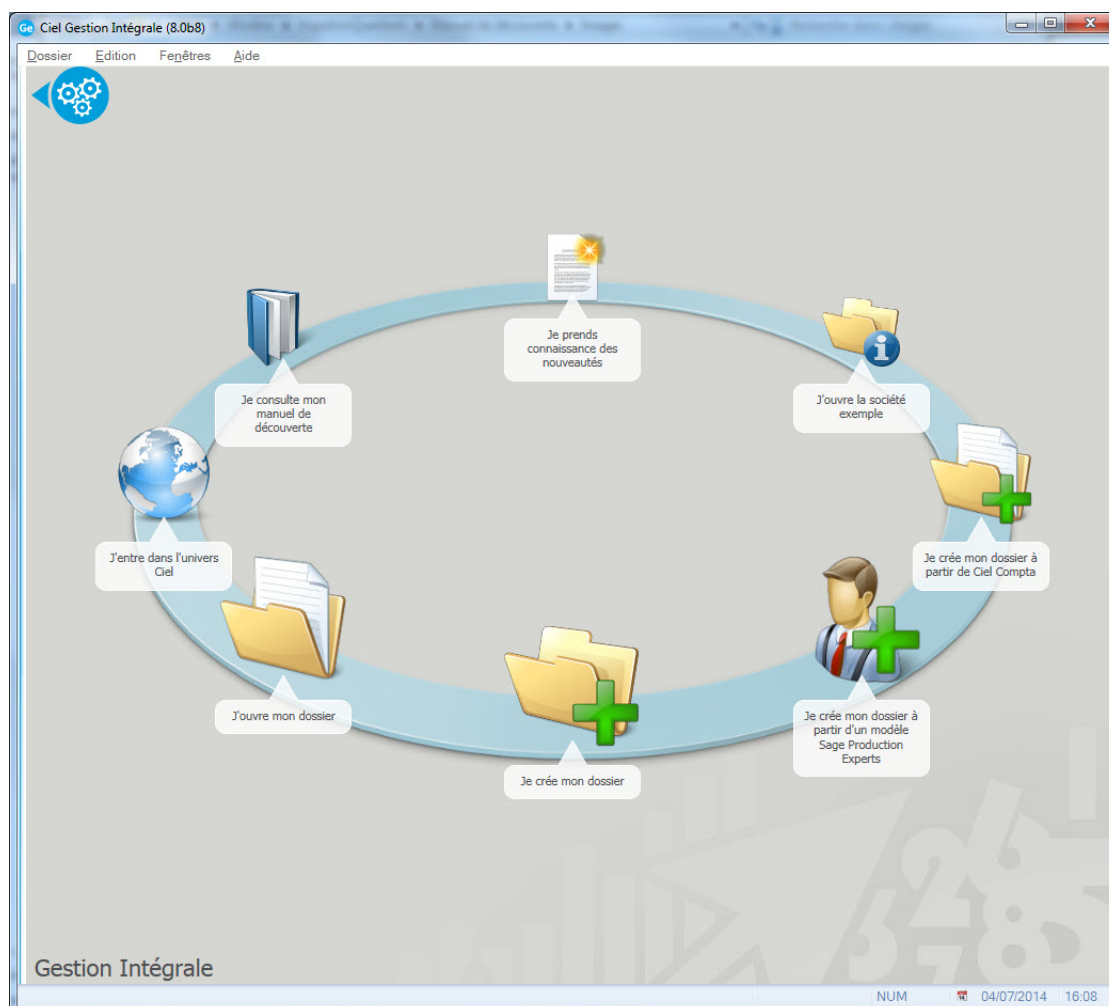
Ciel Gestion Intégrale (8.0b8)

Dossier Edition Fenêtres Aide

Je prends connaissance des nouveautés

Je consulte mon manuel de découverte

J'ouvre la société exemple

J'entre dans l'univers Ciel

Je crée mon dossier à partir de Ciel Compta

J'ouvre mon dossier

Je crée mon dossier

Je crée mon dossier à partir d'un modèle Sage Production Experts

Gestion Intégrale

NUM 04/07/2014 16:08